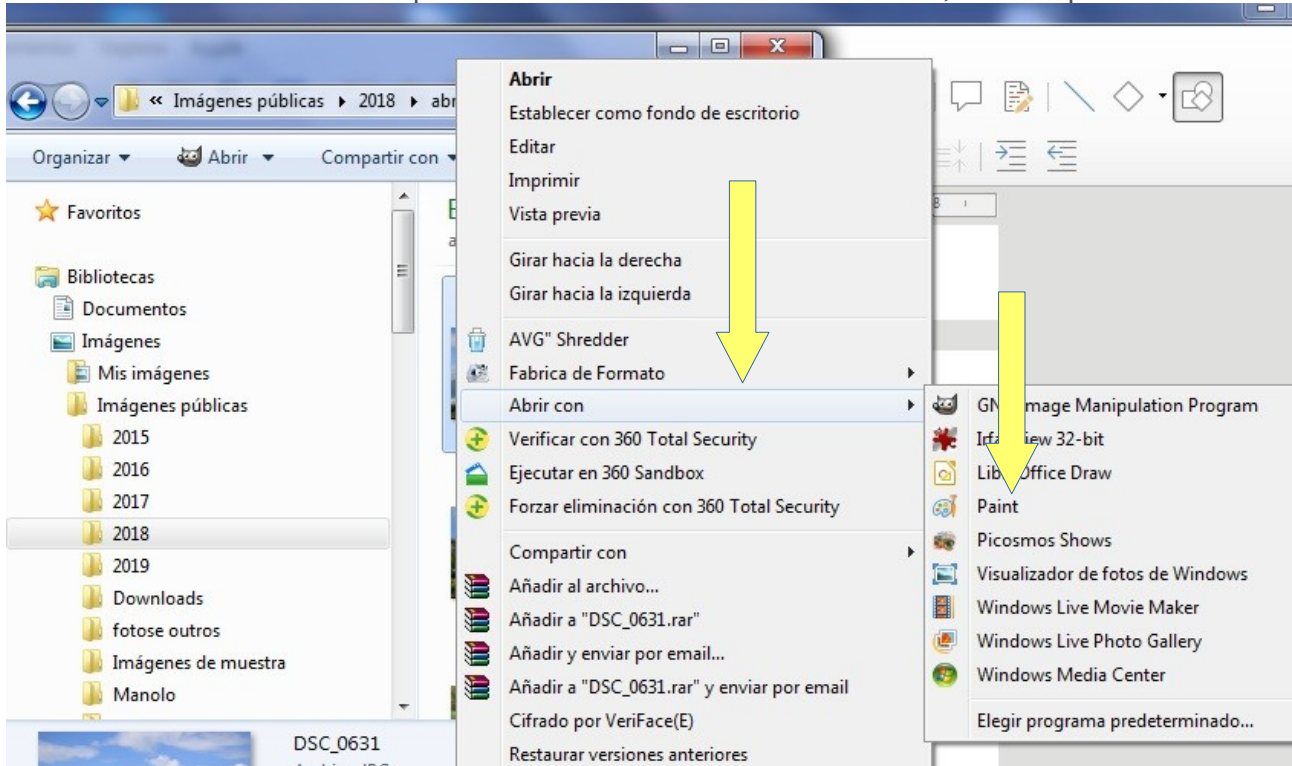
« Imágenes públicas ▸ 2018 ▸ abr

Organizar ▾ Abrir ▾ Compartir con ▾

Favoritos

Bibliotecas
Documentos
Imágenes
Mis imágenes
Imágenes públicas
2015
2016
2017
2018
2019
Downloads
fotose outros
Imágenes de muestra
Manolo

DSC_0631

Abrir
Establecer como fondo de escritorio
Editar
Imprimir
Vista previa
Girar hacia la derecha
Girar hacia la izquierda
AVG" Shredder
Fabrica de Formato
Abrir con
Verificar con 360 Total Security
Ejecutar en 360 Sandbox
Forzar eliminación con 360 Total Security
Compartir con
Añadir al archivo...
Añadir a "DSC_0631.rar"
Añadir y enviar por email...
Añadir a "DSC_0631.rar" y enviar por email
Cifrado por VeriFace(E)
Restaurar versiones anteriores

GN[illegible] Image Manipulation Program
Irfa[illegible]iew 32-bit
Libr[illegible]Office Draw
Paint
Picosmos Shows
Visualizador de fotos de Windows
Windows Live Movie Maker
Windows Live Photo Gallery
Windows Media Center
Elegir programa predeterminado...